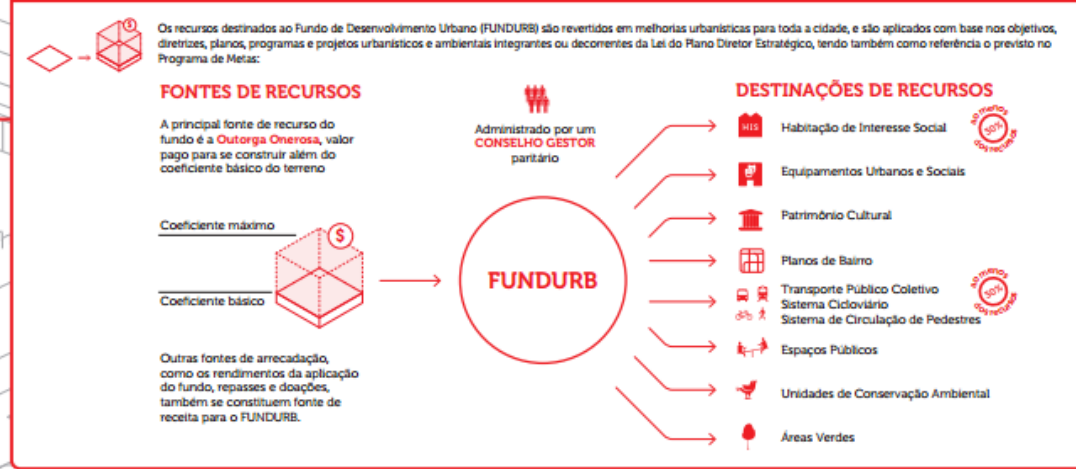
Os recursos destinados ao Fundo de Desenvolvimento Urbano (FUNDURB) são revertidos em melhorias urbanísticas para toda a cidade, e são aplicados com base nos objetivos, diretrizes, planos, programas e projetos urbanísticos e ambientais integrantes ou decorrentes da Lei do Plano Diretor Estratégico, tendo também como referência o previsto no Programa de Metas:

$

FONTES DE RECURSOS

A principal fonte de recurso do fundo é a Outorga Onerosa, valor pago para se construir além do coeficiente básico do terreno

Coeficiente máximo

$

Coeficiente básico

Outras fontes de arrecadação, como os rendimentos da aplicação do fundo, repasses e doações, também se constituem fonte de receita para o FUNDURB.

Administrado por um CONSELHO GESTOR paritário

FUNDURB

DESTINAÇÕES DE RECURSOS

HIS

Habitação de Interesse Social

ao menos 30% dos recursos

Equipamentos Urbanos e Sociais

Patrimônio Cultural

Planos de Bairro

Transporte Público Coletivo
Sistema Cicloviário
Sistema de Circulação de Pedestres

ao menos 30% dos recursos

Espaços Públicos

Unidades de Conservação Ambiental

Áreas Verdes